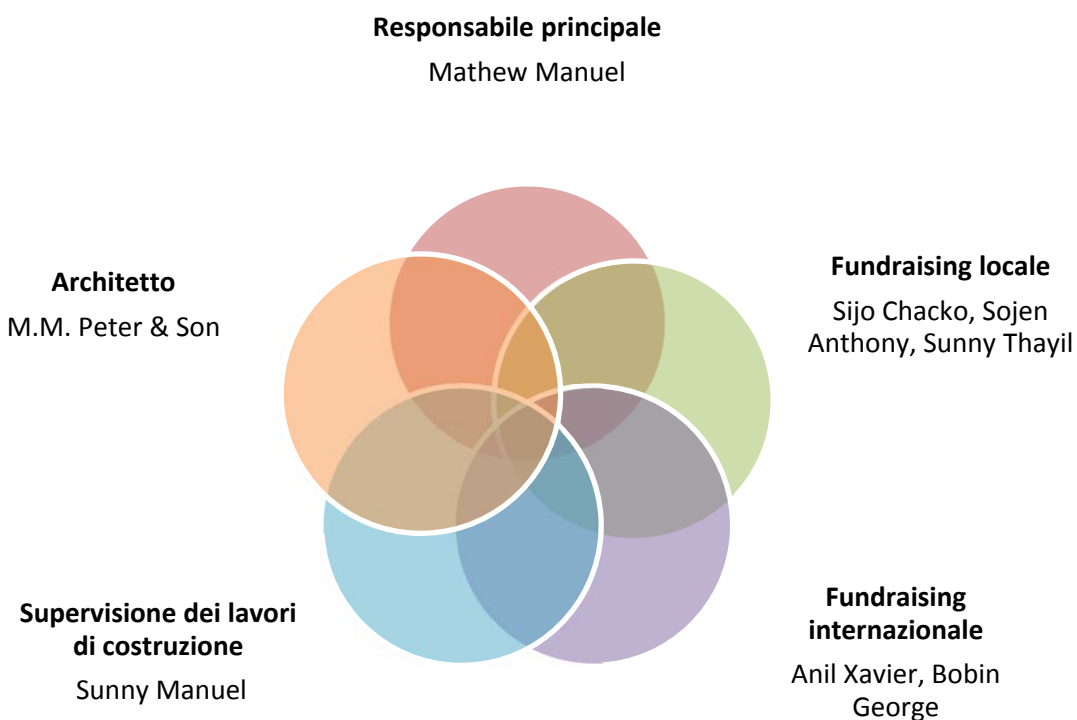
**Responsabile principale**

Mathew Manuel

**Architetto**

M.M. Peter & Son

**Fundraising locale**

Sijo Chacko, Sojen Anthony, Sunny Thayil

**Supervisione dei lavori di costruzione**

Sunny Manuel

**Fundraising internazionale**

Anil Xavier, Bobin George